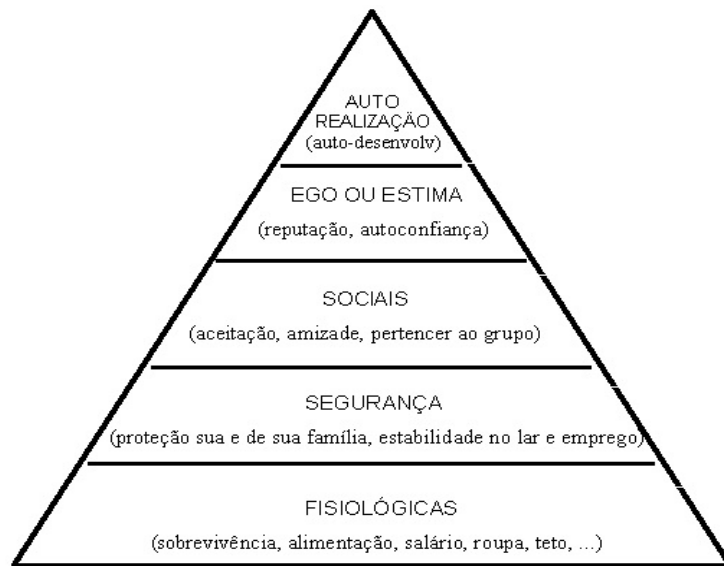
AUTO REALIZAÇÃO
(auto-desenvolv)

EGO OU ESTIMA
(reputação, autoconfiança)

SOCIAIS
(aceitação, amizade, pertencer ao grupo)

SEGURANÇA
(proteção sua e de sua família, estabilidade no lar e emprego)

FISIOLÓGICAS
(sobrevivência, alimentação, salário, roupa, teto, ...)